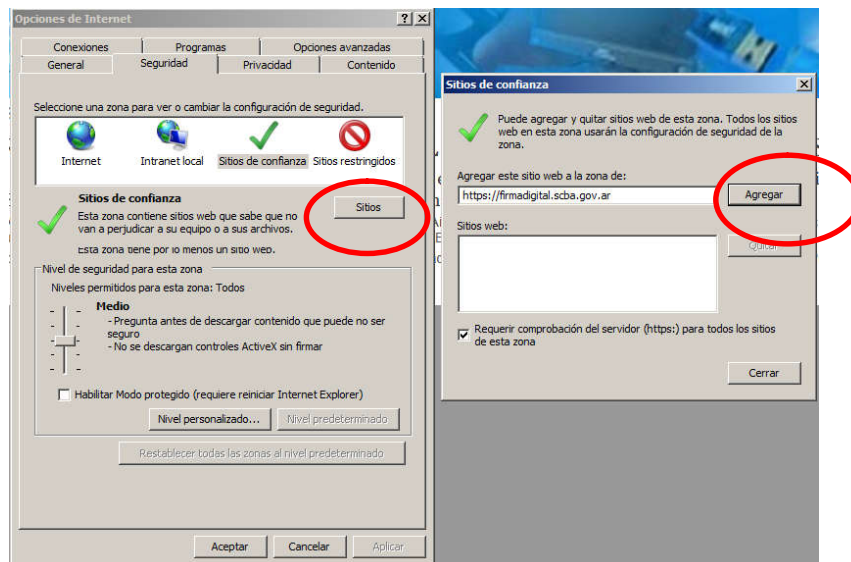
Opciones de Internet

? X

Conexiones | Programas | Opciones avanzadas
General | Seguridad | Privacidad | Contenido

Seleccione una zona para ver o cambiar la configuración de seguridad.

Internet | Intranet local | Sitios de confianza | Sitios restringidos

Sitios de confianza
Esta zona contiene sitios web que sabe que no van a perjudicar a su equipo o a sus archivos.
Esta zona tiene por lo menos un sitio web.

Sitios

Nivel de seguridad para esta zona
Niveles permitidos para esta zona: Todos

Medio
- Pregunta antes de descargar contenido que puede no ser seguro
- No se descargan controles ActiveX sin firmar

Habilitar Modo protegido (requiere reiniciar Internet Explorer)

Nivel personalizado... | Nivel predeterminado

Restablecer todas las zonas al nivel predeterminado

Aceptar | Cancelar | Aplicar

Sitios de confianza

X

Puede agregar y quitar sitios web de esta zona. Todos los sitios web en esta zona usarán la configuración de seguridad de la zona.

Agregar este sitio web a la zona de:
https://firmadigital.scba.gov.ar

Agregar

Sitios web:

Quitar

Requerir comprobación del servidor (https:) para todos los sitios de esta zona

Cerrar